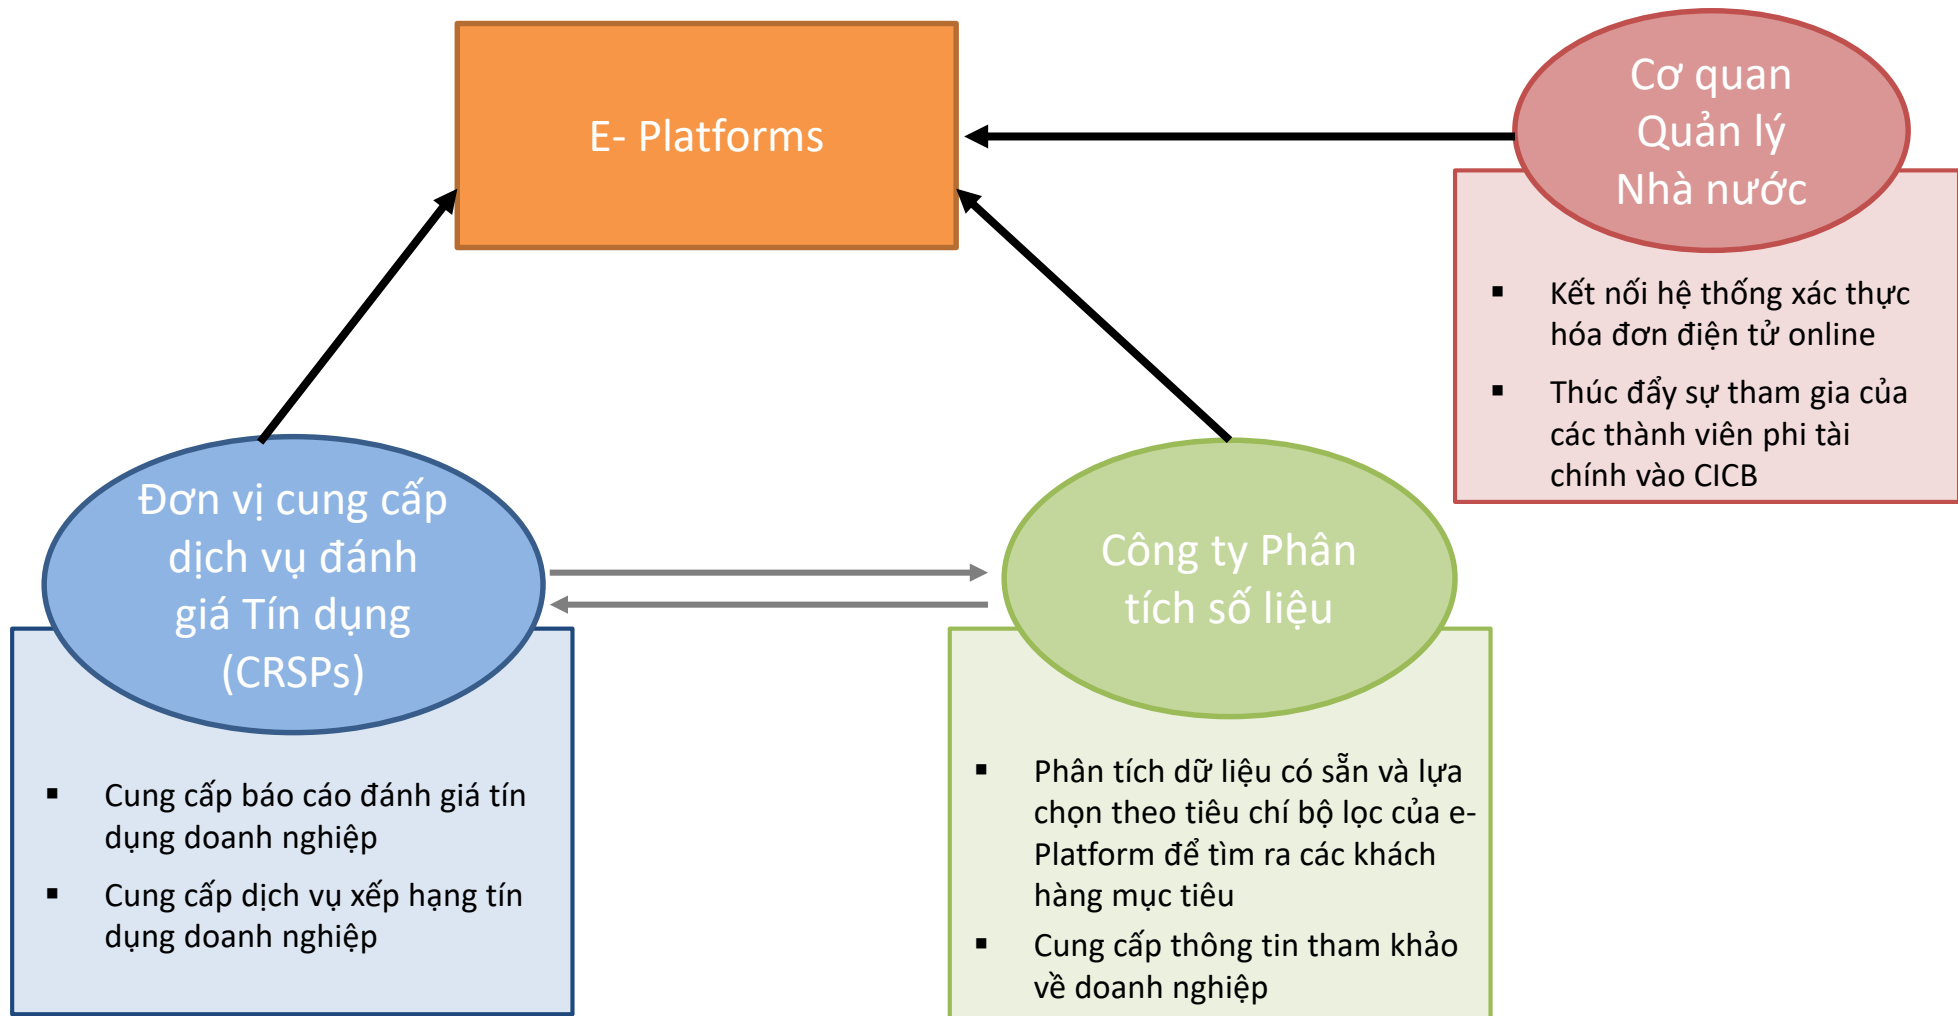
E- Platforms

Cơ quan Quản lý Nhà nước

▪ Kết nối hệ thống xác thực hóa đơn điện tử online
▪ Thúc đẩy sự tham gia của các thành viên phi tài chính vào CICB

Đơn vị cung cấp dịch vụ đánh giá Tín dụng (CRSPs)

▪ Cung cấp báo cáo đánh giá tín dụng doanh nghiệp
▪ Cung cấp dịch vụ xếp hạng tín dụng doanh nghiệp

Công ty Phân tích số liệu

▪ Phân tích dữ liệu có sẵn và lựa chọn theo tiêu chí bộ lọc của e-Platform để tìm ra các khách hàng mục tiêu
▪ Cung cấp thông tin tham khảo về doanh nghiệp